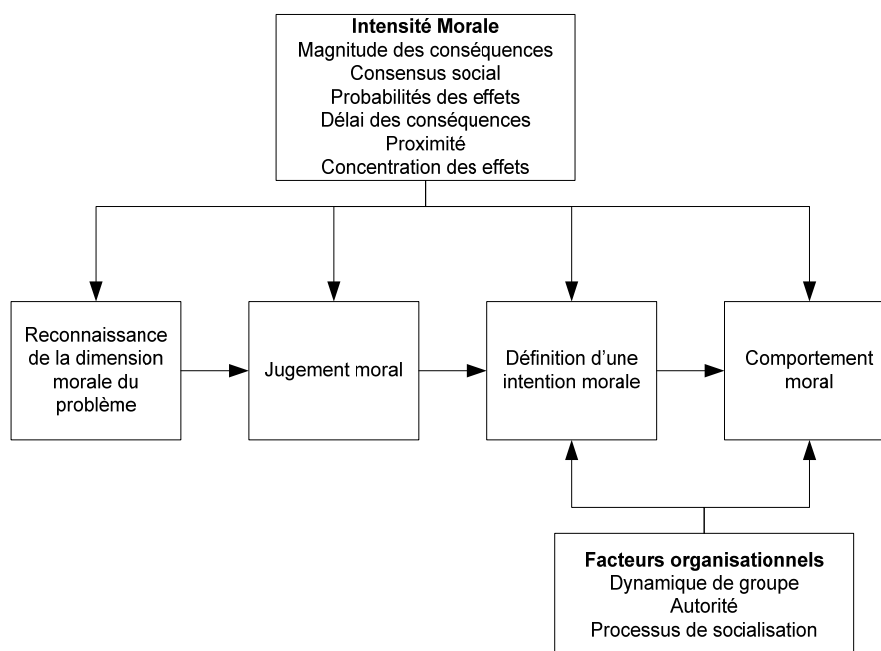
Intensité Morale
Magnitude des conséquences
Consensus social
Probabilités des effets
Délai des conséquences
Proximité
Concentration des effets

Reconnaissance de la dimension morale du problème

Jugement moral

Définition d'une intention morale

Comportement moral

Facteurs organisationnels
Dynamique de groupe
Autorité
Processus de socialisation